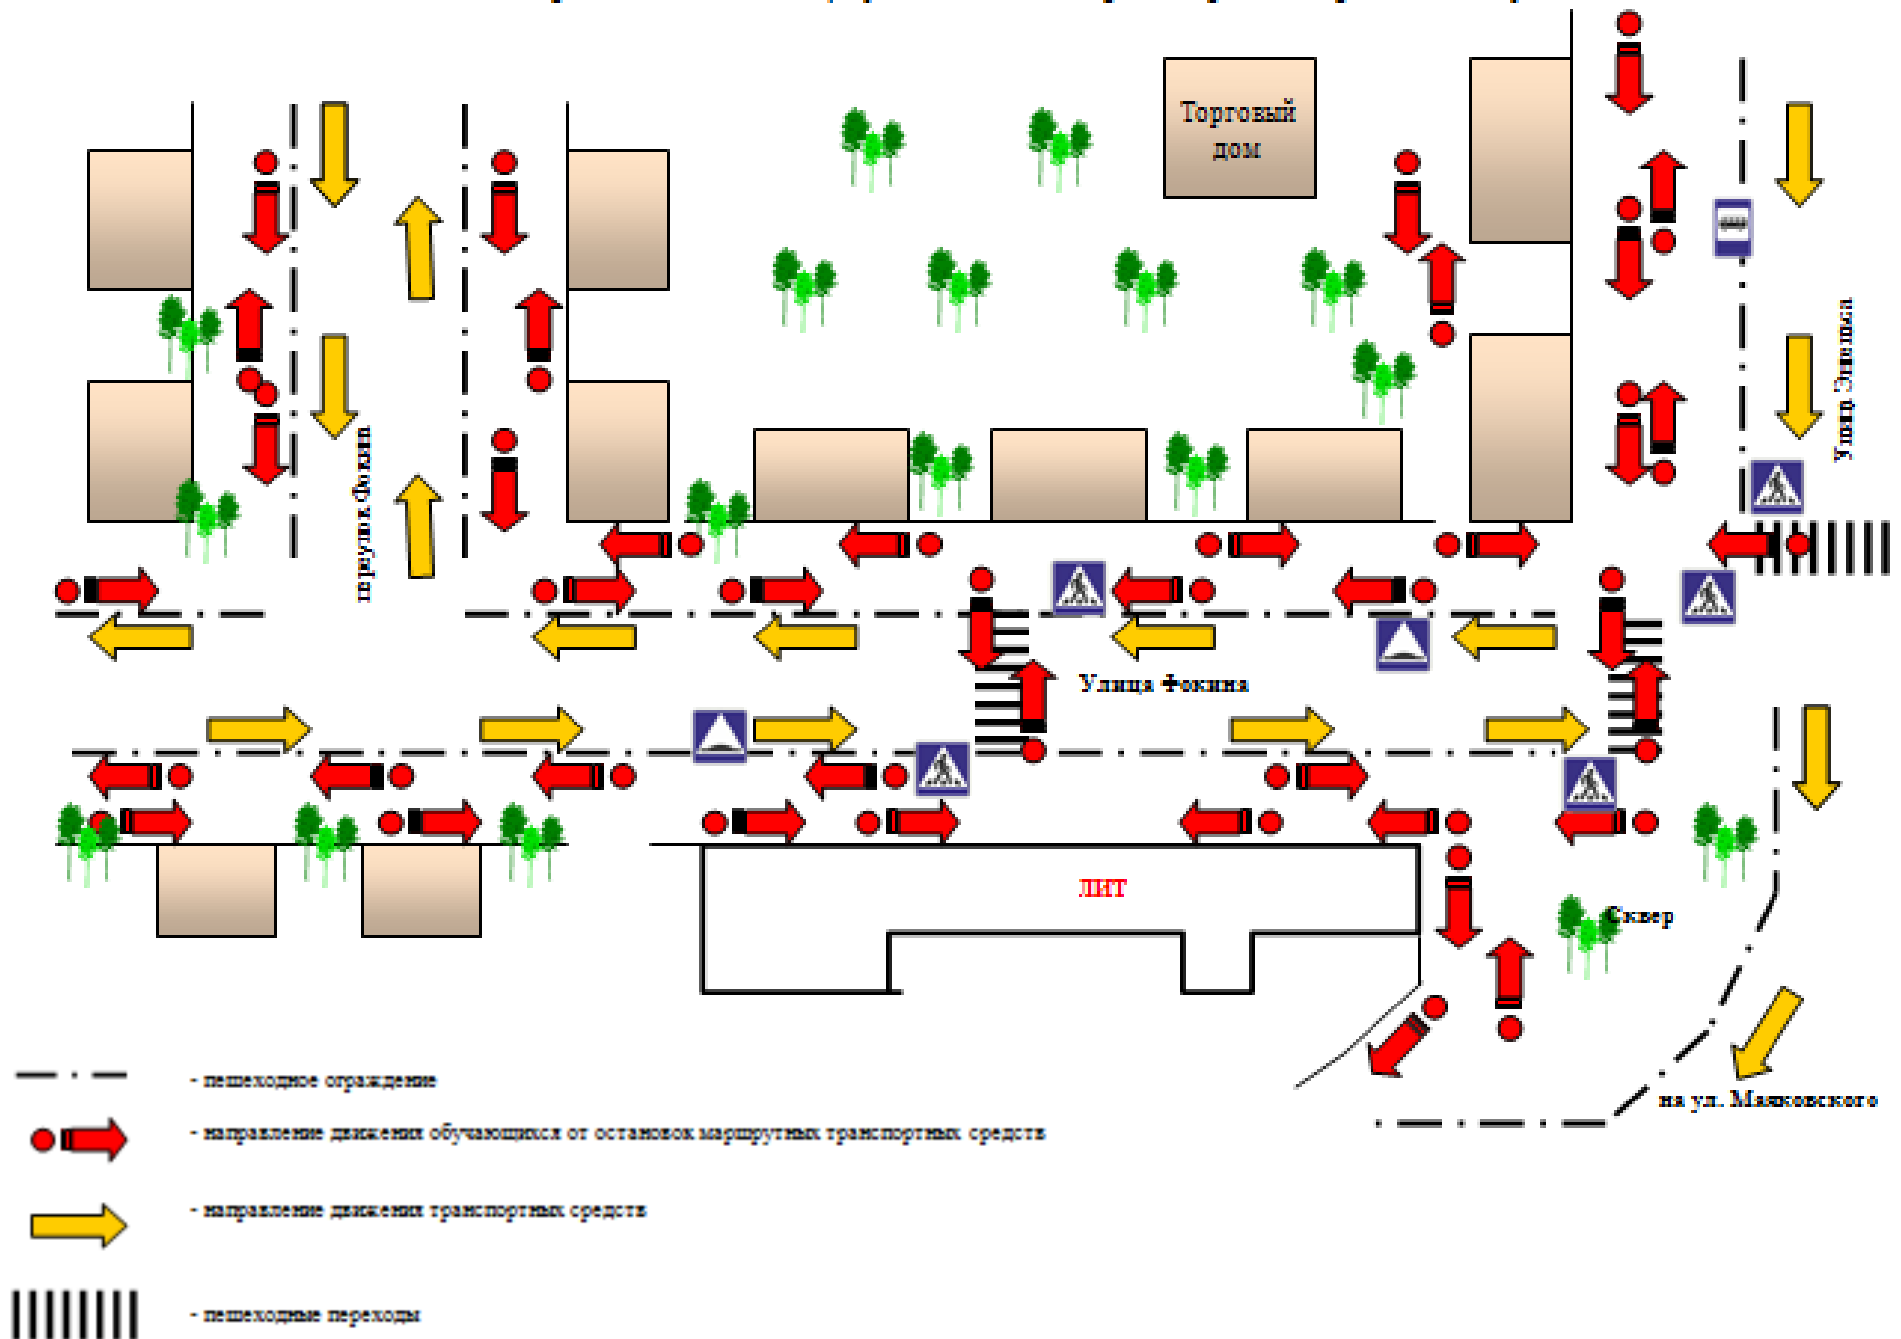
Торговый дом

переулок Фокина

Улица Энгельса

Улица Фокина

ЛИТ

Сквер

на ул. Маяковского

- пешеходное ограждение

- направление движения обучающихся от остановок маршрутных транспортных средств

- направление движения транспортных средств

- пешеходные переходы